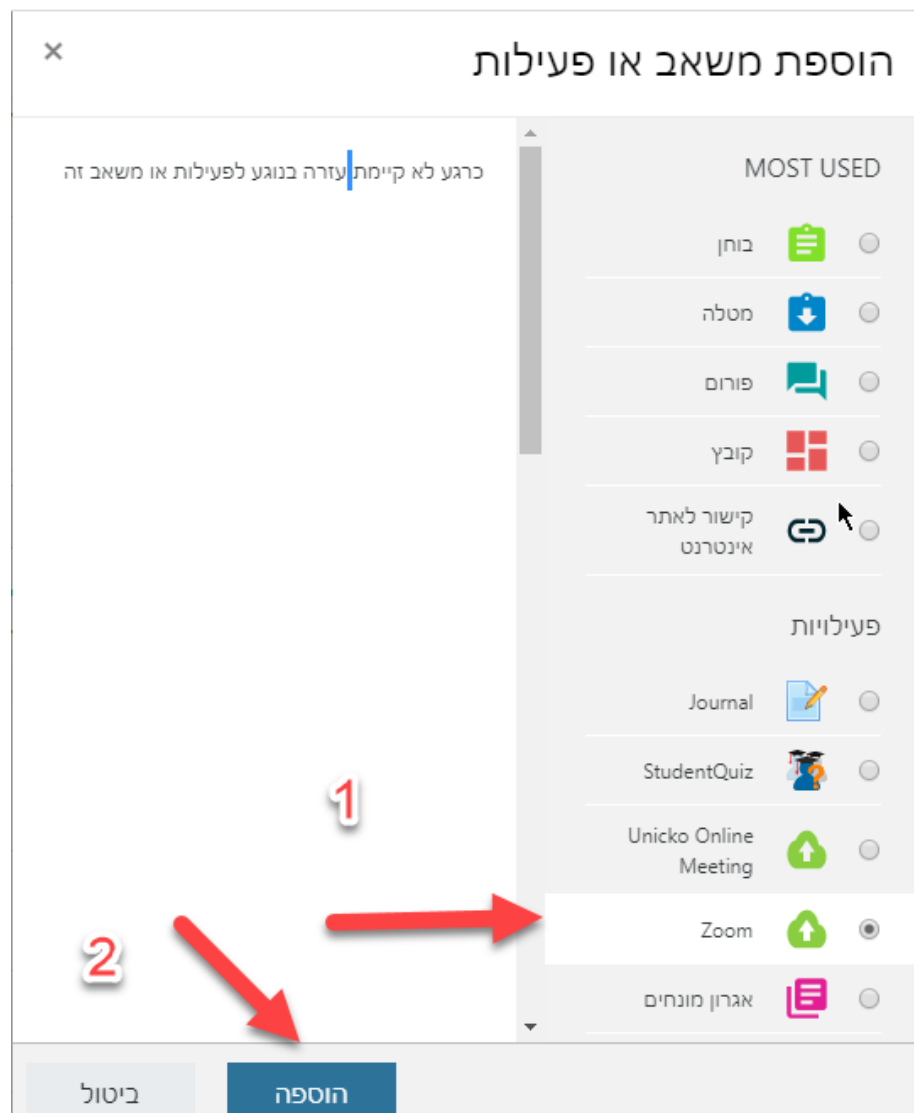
הוספת משאב או פעילות
×

MOST USED

בוחן

מטלה

פורום

קובץ

קישור לאתר אינטרנט

פעילויות

Journal

StudentQuiz

Unicko Online Meeting

Zoom

אגרון מונחים

כרגע לא קיימת עזרה בנוגע לפעילות או משאב זה

1

2

הוספה

ביטול